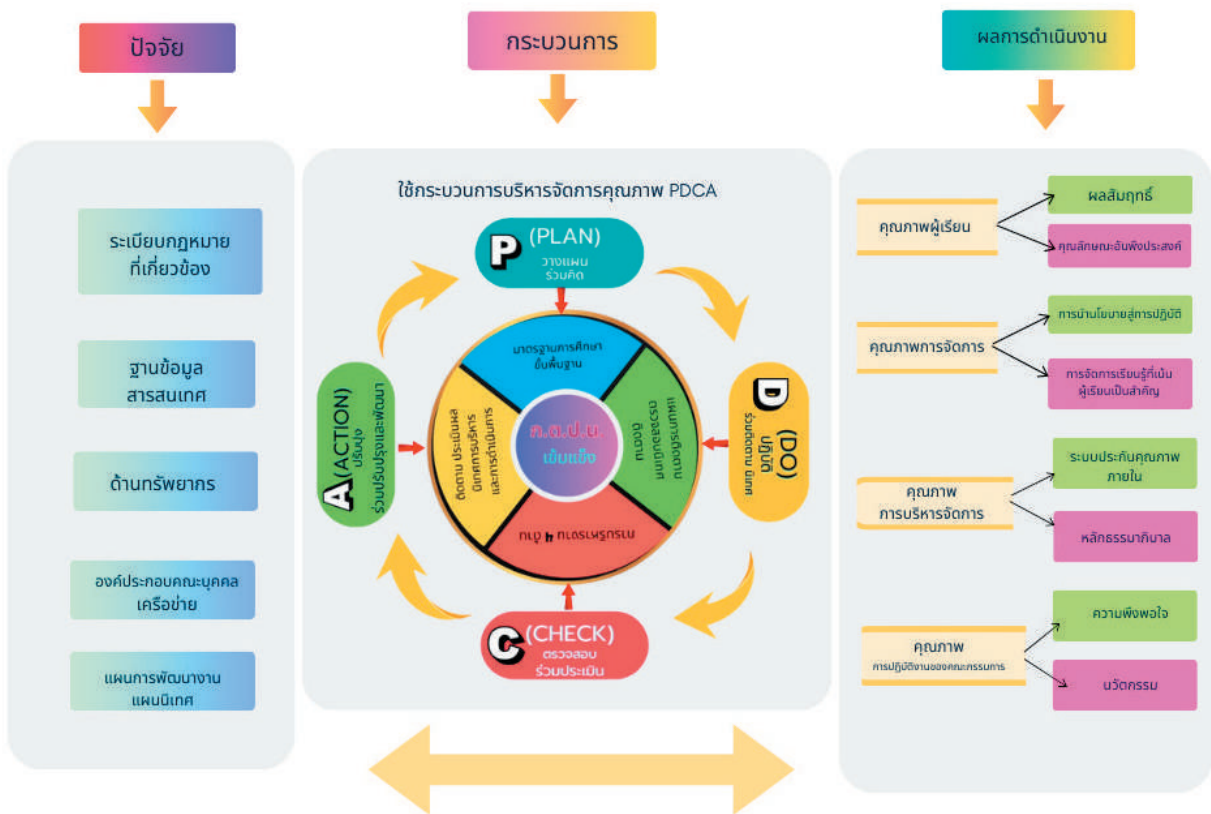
ปัจจัย

กระบวนการ

ผลการดำเนินงาน

ระเบียบกฎหมาย ที่เกี่ยวข้อง

ฐานข้อมูล สารสนเทศ

ด้านทรัพยากร

องค์ประกอบคณะบุคคล เครือข่าย

แผนการพัฒนางาน แผนนิเทศ

ใช้กระบวนการบริหารจัดการคุณภาพ PDCA

P (PLAN) วางแผน ร่วมคิด

D (DO) ปฏิบัติ ร่วมติดตาม นิเทศ

C (CHECK) ตรวจสอบ ร่วมประเมิน

A (ACTION) ปรับปรุง ร่วมปรับปรุงและพัฒนา

มาตรฐานการศึกษา ขั้นพื้นฐาน

แผนการติดตาม ตรวจสอบนิเทศ ติดตาม

การบริหาร 4 ฝ่าย

ติดตาม ประเมินผล นิเทศการบริหาร และการดำเนินการ

ก.ต.ป.น. เข้มแข็ง

คุณภาพผู้เรียน

ผลสัมฤทธิ์

คุณลักษณะอันพึงประสงค์

คุณภาพการจัดการ

การนำนโยบายสู่การปฏิบัติ

การจัดการเรียนรู้ที่เน้นผู้เรียนเป็นสำคัญ

คุณภาพ การบริหารจัดการ

ระบบประกันคุณภาพ ภายใน

หลักธรรมาภิบาล

คุณภาพ การปฏิบัติงานของคณะกรรมการ

ความพึงพอใจ

นวัตกรรม